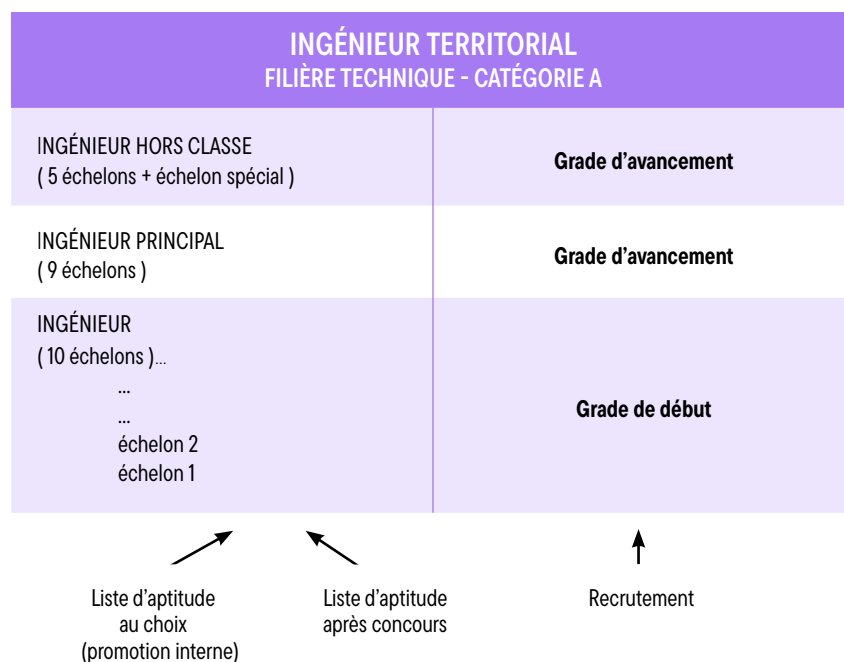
INGÉNIEUR TERRITORIAL
FILIÈRE TECHNIQUE - CATÉGORIE A

| | |
|---|---|
| INGÉNIEUR HORS CLASSE ( 5 échelons + échelon spécial ) | **Grade d'avancement** |
| INGÉNIEUR PRINCIPAL ( 9 échelons ) | **Grade d'avancement** |
| INGÉNIEUR ( 10 échelons )... ... ... échelon 2 échelon 1 | **Grade de début** |

Liste d'aptitude au choix (promotion interne)

Liste d'aptitude après concours

Recrutement